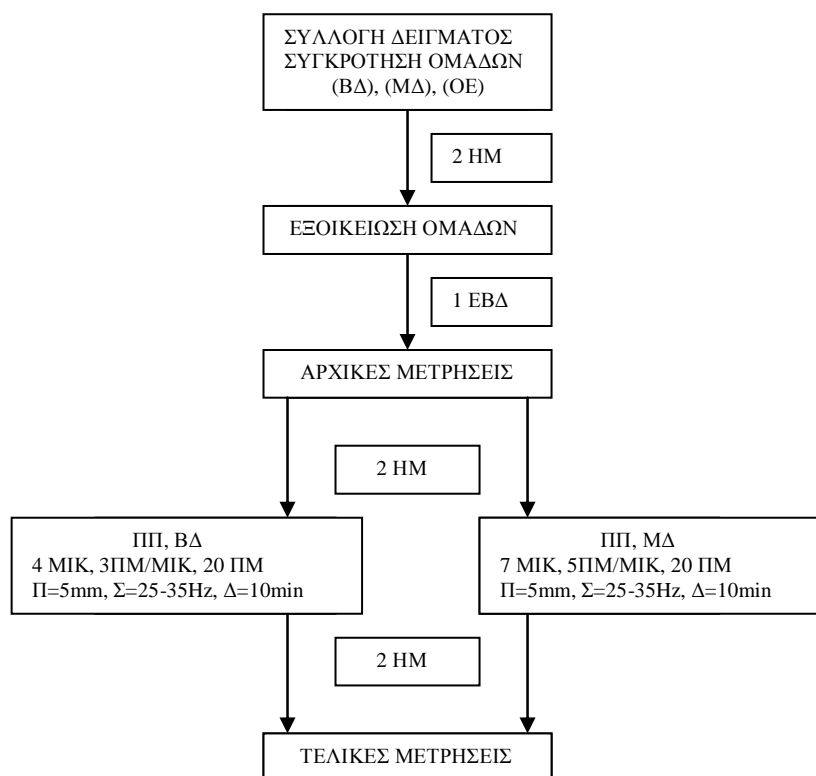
ΣΥΛΛΟΓΗ ΔΕΙΓΜΑΤΟΣ
ΣΥΓΚΡΟΤΗΣΗ ΟΜΑΔΩΝ
(ΒΔ), (ΜΔ), (ΟΕ)

2 ΗΜ

ΕΞΟΙΚΕΙΩΣΗ ΟΜΑΔΩΝ

1 ΕΒΔ

ΑΡΧΙΚΕΣ ΜΕΤΡΗΣΕΙΣ

2 ΗΜ

ΠΠ, ΒΔ
4 ΜΙΚ, 3ΠΜ/ΜΙΚ, 20 ΠΜ
Π=5mm, Σ=25-35Hz, Δ=10min

ΠΠ, ΜΔ
7 ΜΙΚ, 5ΠΜ/ΜΙΚ, 20 ΠΜ
Π=5mm, Σ=25-35Hz, Δ=10min

2 ΗΜ

ΤΕΛΙΚΕΣ ΜΕΤΡΗΣΕΙΣ